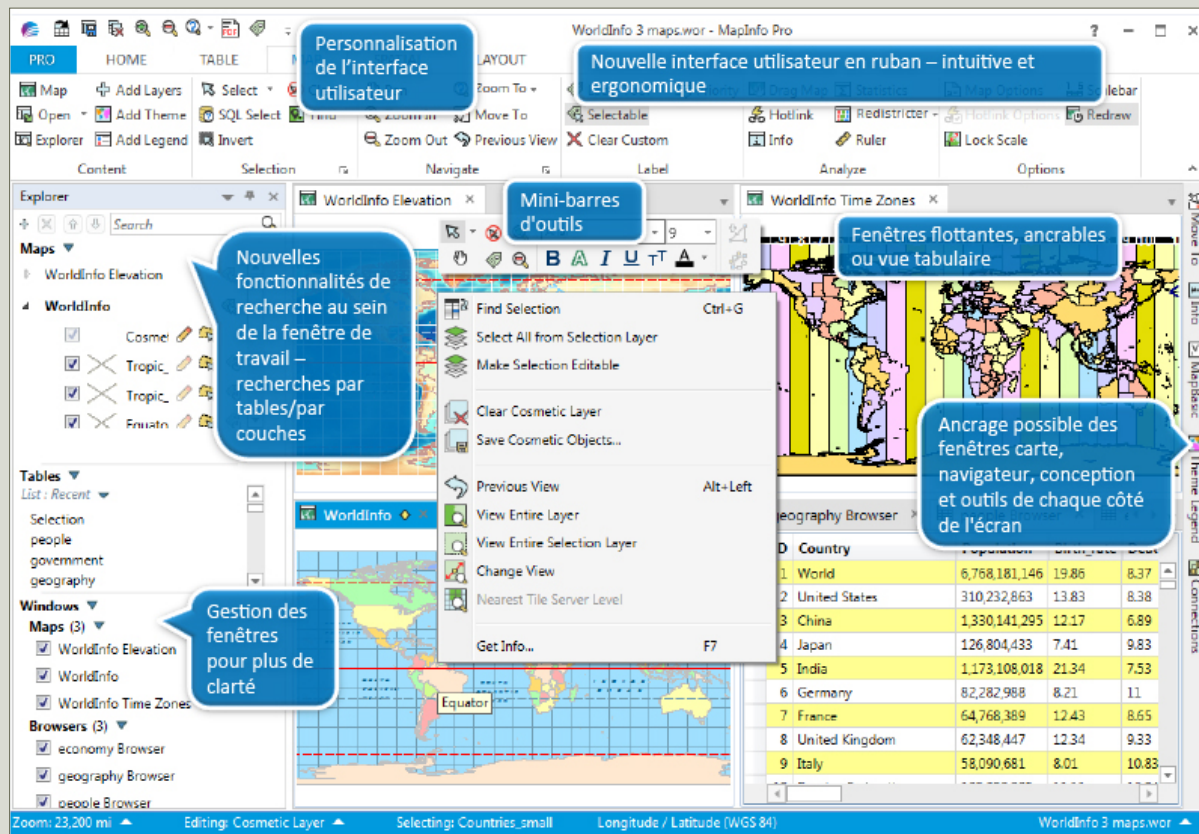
WorldInfo 3 maps.wor - MapInfo Pro

PRO HOME TABLE LAYOUT

Personnalisation de l'interface utilisateur

Nouvelle interface utilisateur en ruban – intuitive et ergonomique

Map Open Explorer
Add Layers Add Theme Add Legend
Content
Select SQL Select Invert
Selection
Zoom To Zoom Out Move To Previous View
Navigate
Selectable Clear Custom
Label
HotLink Info Redistricter Ruler
Analyze
Lock Scale Redraw
Options

Explorer
Search
Maps
WorldInfo Elevation
WorldInfo
Cosmet
Tropic_
Tropic_
Equato

Nouvelles fonctionnalités de recherche au sein de la fenêtre de travail – recherches par tables/par couches

Tables
List : Recent
Selection
people
government
geography

Windows
Maps (3)
WorldInfo Elevation
WorldInfo
WorldInfo Time Zones
Browsers (3)
economy Browser
geography Browser
people Browser

Gestion des fenêtres pour plus de clarté

WorldInfo Elevation
WorldInfo Time Zones
WorldInfo

Mini-barres d'outils

9
B A I U T A

Find Selection Ctrl+G
Select All from Selection Layer
Make Selection Editable
Clear Cosmetic Layer
Save Cosmetic Objects...
Previous View Alt+Left
View Entire Layer
View Entire Selection Layer
Change View
Nearest Tile Server Level
Get Info... F7

Equator

Fenêtres flottantes, ancrables ou vue tabulaire

Ancrage possible des fenêtres carte, navigateur, conception et outils de chaque côté de l'écran

Move To
Info
MapBasic
Theme Legend
Connections

eography Browser

| D | Country | Population | Birth_rate | Deat |
|---|---|---|---|---|
| 1 | World | 6,768,181,146 | 19.86 | 8.37 |
| 2 | United States | 310,232,863 | 13.83 | 8.38 |
| 3 | China | 1,330,141,295 | 12.17 | 6.89 |
| 4 | Japan | 126,804,433 | 7.41 | 9.83 |
| 5 | India | 1,173,108,018 | 21.34 | 7.53 |
| 6 | Germany | 82,282,988 | 8.21 | 11 |
| 7 | France | 64,768,389 | 12.43 | 8.65 |
| 8 | United Kingdom | 62,348,447 | 12.34 | 9.33 |
| 9 | Italy | 58,090,681 | 8.01 | 10.83 |

Zoom: 23,200 mi Editing: Cosmetic Layer Selecting: Countries_small Longitude / Latitude (WGS 84) WorldInfo 3 maps.wor